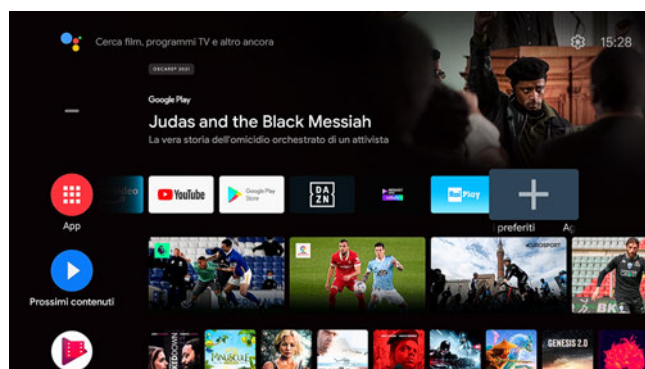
Cerca film, programmi TV e altro ancora

15:28

OSCARS® 2021

Google Play

Judas and the Black Messiah

La vera storia dell'omicidio orchestrato di un attivista

App

video

YouTube

Google Play Store

DAZN

Rai Play

preferiti

Ag

Prossimi contenuti

EUROSPORT

GENESIS 2.0